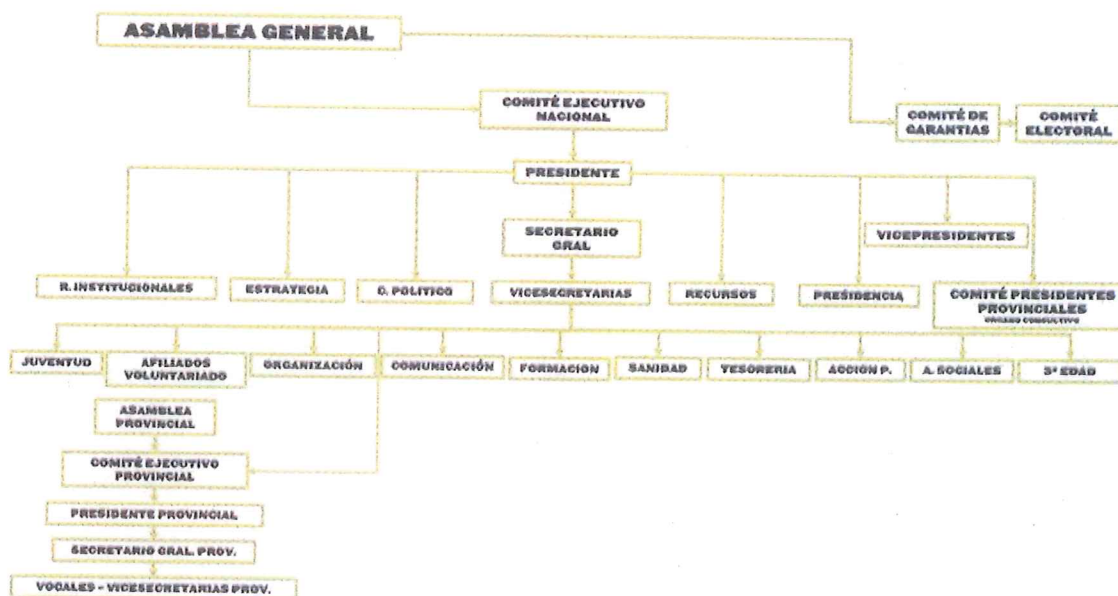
ASAMBLEA GENERAL

COMITÉ EJECUTIVO NACIONAL

COMITÉ DE GARANTIAS

COMITÉ ELECTORAL

PRESIDENTE

SECRETARIO GRAL

VICEPRESIDENTES

R. INSTITUCIONALES

ESTRATEGIA

C. POLITICO

VICESECRETARIAS

RECURSOS

PRESIDENCIA

COMITÉ PRESIDENTES PROVINCIALES
ORGANO CONSULTIVO

JUVENTUD

AFILIADOS VOLUNTARIADO

ORGANIZACIÓN

COMUNICACIÓN

FORMACION

SANIDAD

TESORERIA

ACCION P.

A. SOCIALES

3ª EDAD

ASAMBLEA PROVINCIAL

COMITÉ EJECUTIVO PROVINCIAL

PRESIDENTE PROVINCIAL

SECRETARIO GRAL. PROV.

VOCALES - VICESECRETARIAS PROV.